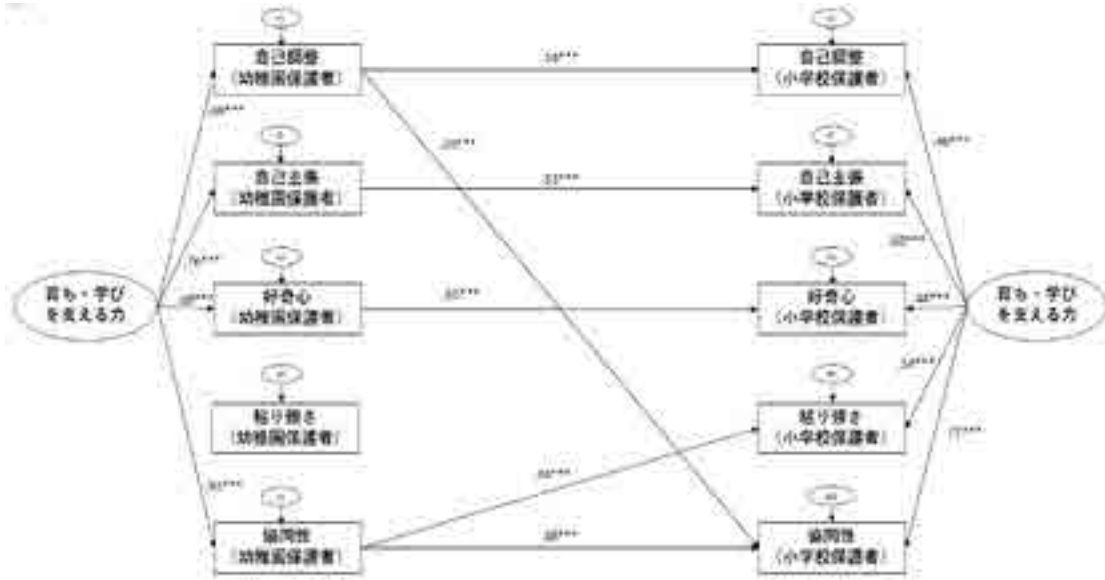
自己調整
(幼稚園保護者)

自己主張
(幼稚園保護者)

好奇心
(幼稚園保護者)

振り返り
(幼稚園保護者)

協同性
(幼稚園保護者)

自己調整
(小学校保護者)

自己主張
(小学校保護者)

好奇心
(小学校保護者)

振り返り
(小学校保護者)

協同性
(小学校保護者)

育ち・学びを支える力

育ち・学びを支える力

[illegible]***
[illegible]***
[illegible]***
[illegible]***
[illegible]***
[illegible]***
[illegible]***
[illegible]***
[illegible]***
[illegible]***
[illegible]***
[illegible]***
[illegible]***
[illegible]***
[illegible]***
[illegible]***